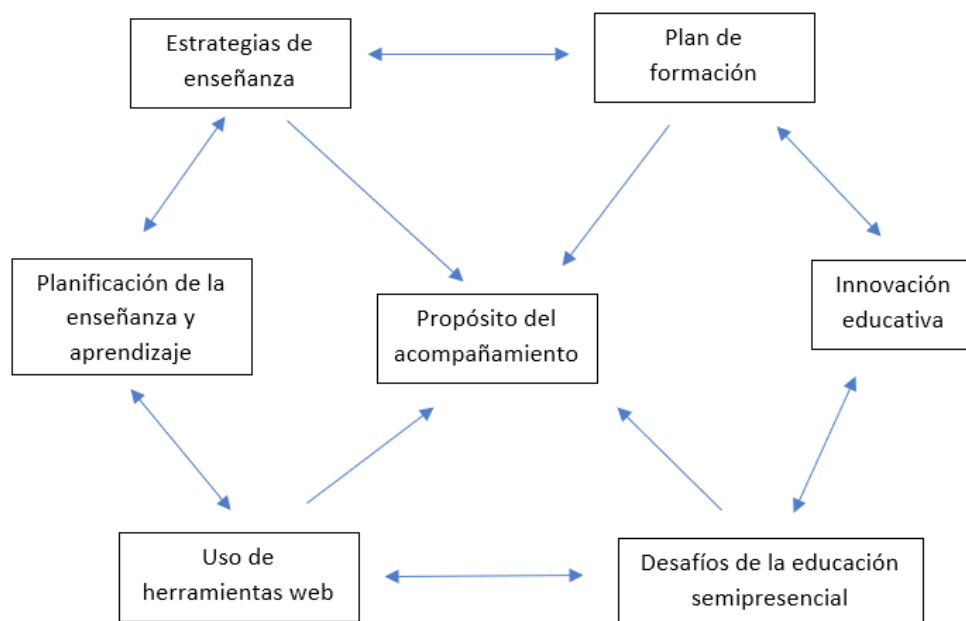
Estrategias de enseñanza

Plan de formación

Planificación de la enseñanza y aprendizaje

Propósito del acompañamiento

Innovación educativa

Uso de herramientas web

Desafíos de la educación semipresencial